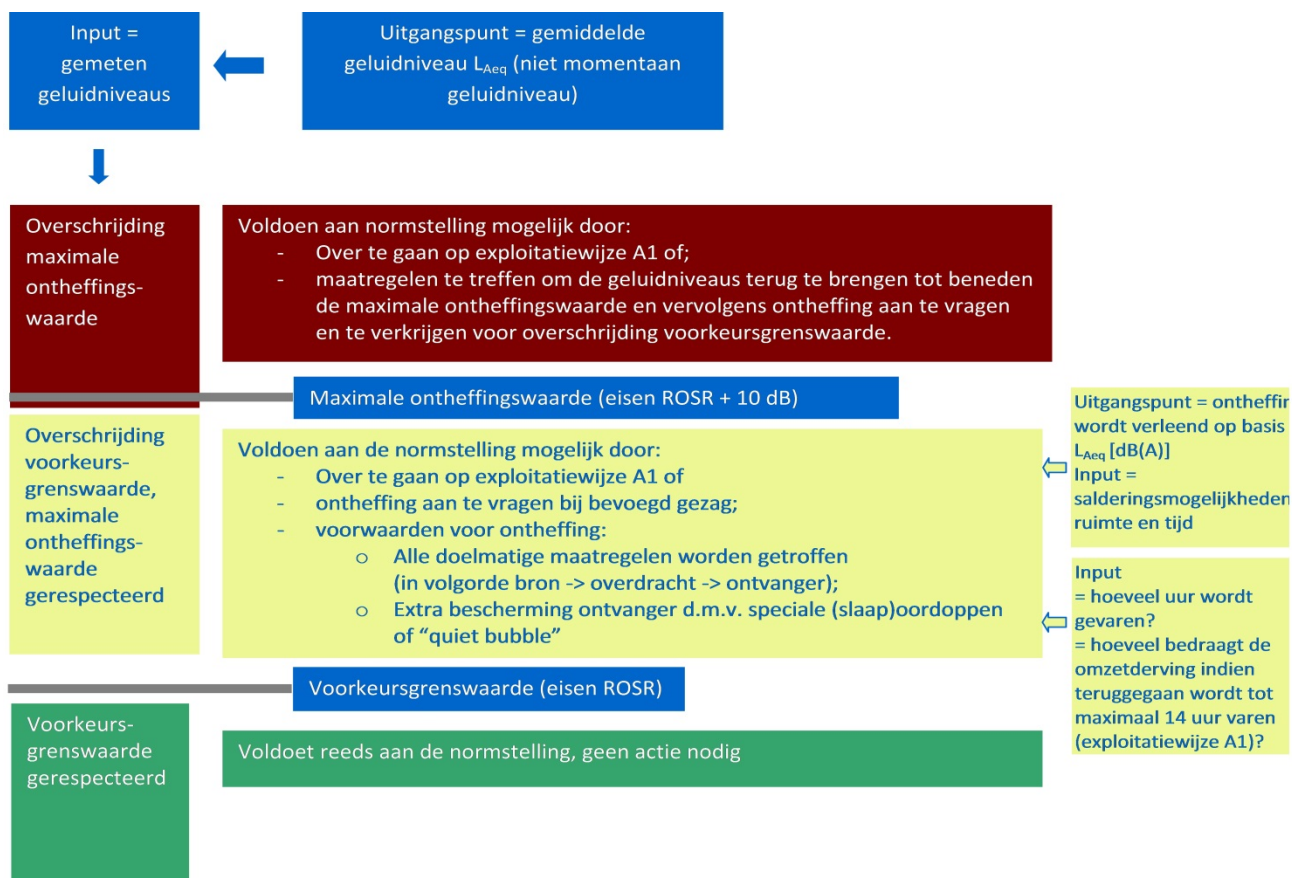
Input = gemeten geluidniveaus

Uitgangspunt = gemiddelde geluidniveau $L_{Aeq}$ (niet momentaan geluidniveau)

Overschrijding maximale ontheffingswaarde

Voldoen aan normstelling mogelijk door:
- Over te gaan op exploitatiewijze A1 of;
- maatregelen te treffen om de geluidniveaus terug te brengen tot beneden de maximale ontheffingswaarde en vervolgens ontheffing aan te vragen en te verkrijgen voor overschrijding voorkeursgrenswaarde.

Maximale ontheffingswaarde (eisen ROSR + 10 dB)

Overschrijding voorkeursgrenswaarde, maximale ontheffingswaarde gerespecteerd

Voldoen aan de normstelling mogelijk door:
- Over te gaan op exploitatiewijze A1 of
- ontheffing aan te vragen bij bevoegd gezag;
- voorwaarden voor ontheffing:
  o Alle doelmatige maatregelen worden getroffen (in volgorde bron -> overdracht -> ontvanger);
  o Extra bescherming ontvanger d.m.v. speciale (slaap)oordoppen of "quiet bubble"

Uitgangspunt = ontheffin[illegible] wordt verleend op basis $L_{Aeq}$ [dB(A)]
Input = salderingsmogelijkheden ruimte en tijd

Input
= hoeveel uur wordt gevaren?
= hoeveel bedraagt de omzetderving indien teruggegaan wordt tot maximaal 14 uur varen (exploitatiewijze A1)?

Voorkeursgrenswaarde (eisen ROSR)

Voorkeursgrenswaarde gerespecteerd

Voldoet reeds aan de normstelling, geen actie nodig